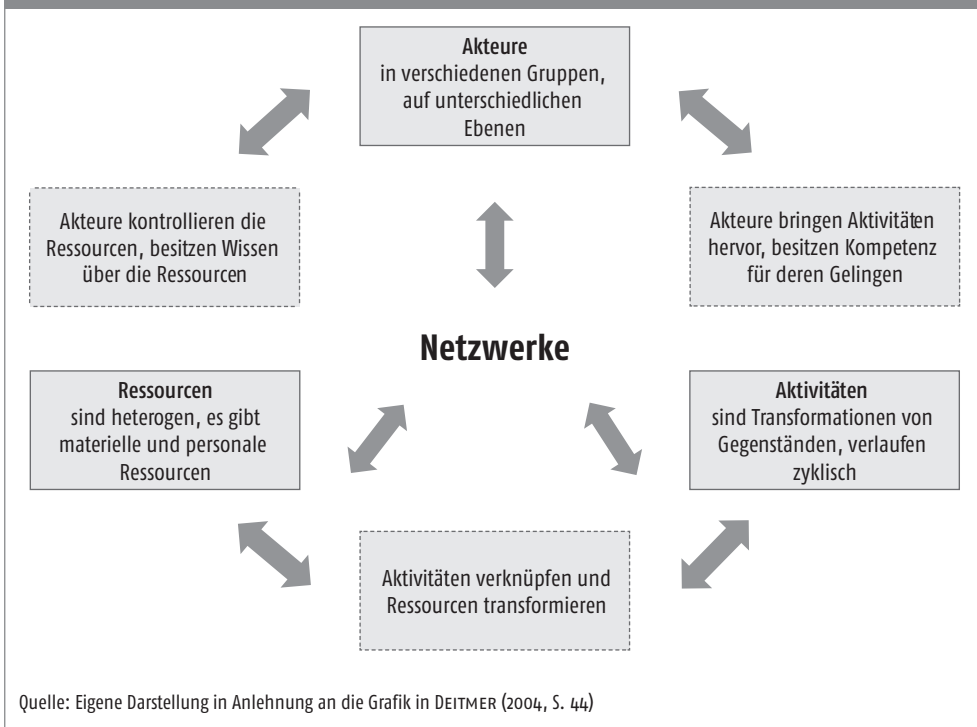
Akteure
in verschiedenen Gruppen, auf unterschiedlichen Ebenen

Akteure kontrollieren die Ressourcen, besitzen Wissen über die Ressourcen

Akteure bringen Aktivitäten hervor, besitzen Kompetenz für deren Gelingen

Netzwerke

Ressourcen
sind heterogen, es gibt materielle und personale Ressourcen

Aktivitäten
sind Transformationen von Gegenständen, verlaufen zyklisch

Aktivitäten verknüpfen und Ressourcen transformieren

Quelle: Eigene Darstellung in Anlehnung an die Grafik in DEITMER (2004, S. 44)